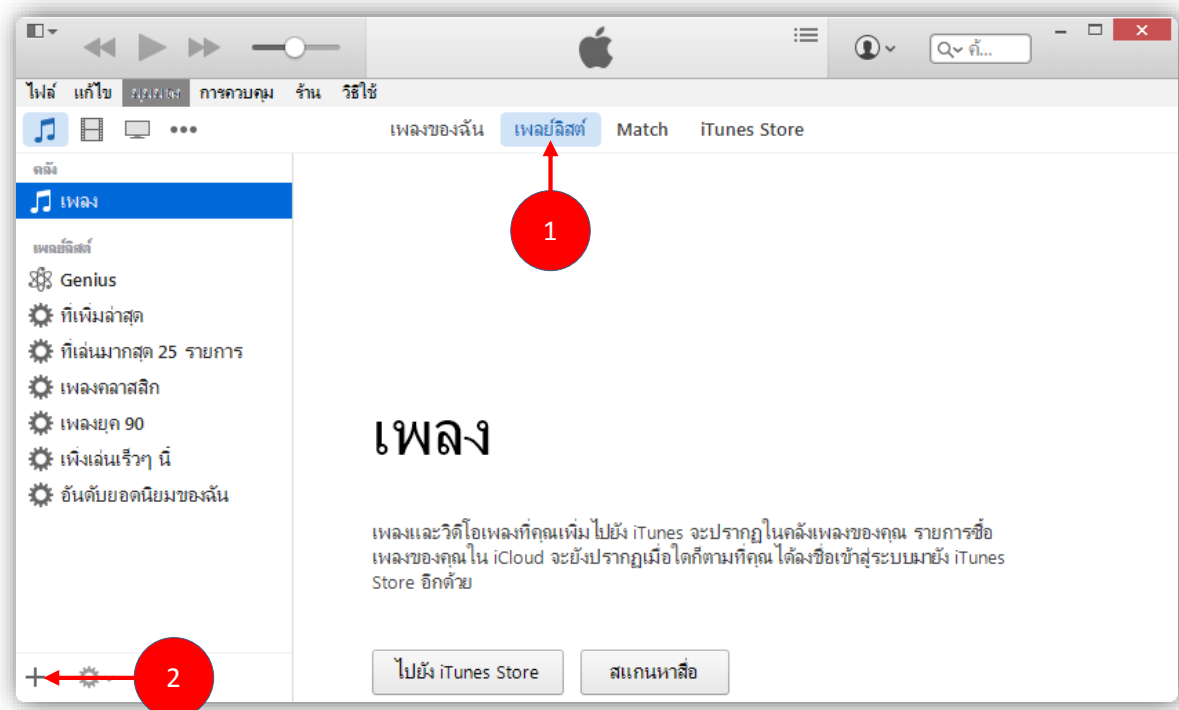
ไฟล์ แก้ไข มุมมอง การควบคุม ร้าน วิธีใช้

เพลงของฉัน เพลย์ลิสต์ Match iTunes Store

คลัง
เพลง

เพลย์ลิสต์
Genius
ที่เพิ่มล่าสุด
ที่เล่นมากสุด 25 รายการ
เพลงคลาสสิก
เพลงยุค 90
เพิ่งเล่นเร็วๆ นี้
อันดับยอดนิยมของฉัน

1

เพลง

เพลงและวิดีโอเพลงที่คุณเพิ่มไปยัง iTunes จะปรากฏในคลังเพลงของคุณ รายการซื้อเพลงของคุณใน iCloud จะยังปรากฏเมื่อใดก็ตามที่คุณได้ลงชื่อเข้าสู่ระบบมายัง iTunes Store อีกด้วย

ไปยัง iTunes Store สแกนหาสื่อ

+ 2

ค้...